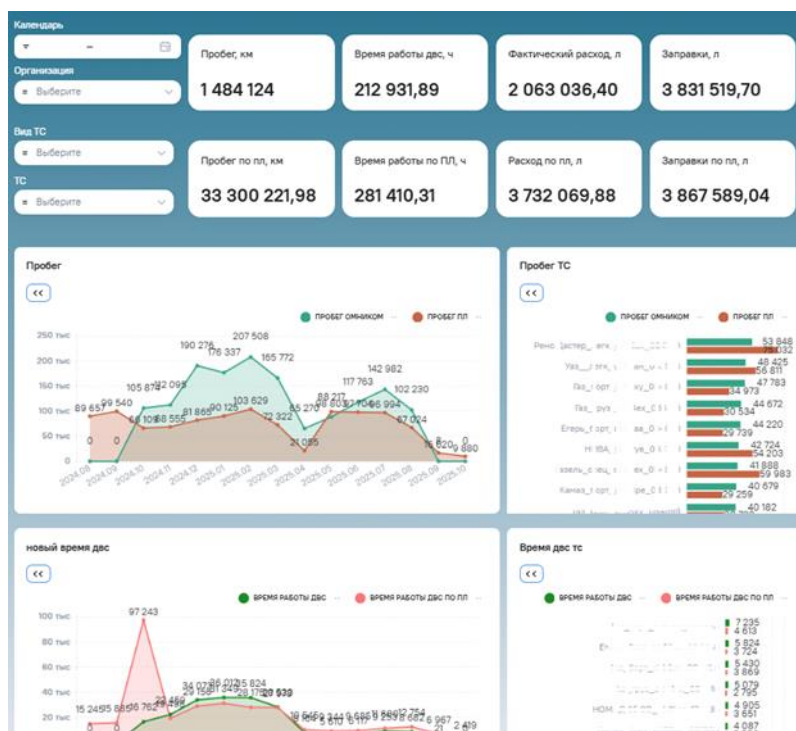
Календарь

Организация

Выберите

Пробег, км
1 484 124

Время работы двс, ч
212 931,89

Фактический расход, л
2 063 036,40

Заправки, л
3 831 519,70

Вид ТС

Выберите

ТС

Выберите

Пробег по пл, км
33 300 221,98

Время работы по ПЛ, ч
281 410,31

Расход по пл, л
3 732 069,88

Заправки по пл, л
3 867 589,04

Пробег

ПРОБЕГ ОМНИКОМ
ПРОБЕГ ПЛ

250 тыс
200 тыс
150 тыс
100 тыс
50 тыс
0

89 657 99 540 105 871 112 095 190 276 176 337 207 508 165 772 117 763 142 982 102 230 81 865 90 125 103 629 72 322 55 270 88 217 86 803 87 706 96 994 67 024 21 085 16 820 9 880 0 0 56 106 68 555

2024.08 2024.09 2024.10 2024.11 2024.12 2025.01 2025.02 2025.03 2025.04 2025.05 2025.06 2025.07 2025.08 2025.09 2025.10

Пробег ТС

ПРОБЕГ ОМНИКОМ
ПРОБЕГ ПЛ

53 848
48 425
56 811
47 783
34 973
44 672
30 534
44 220
29 739
42 724
54 203
41 888
59 983
40 679
29 259
40 182

Рено
Уаз
Газ
Газ
Егерь
Н 18А
Камаз

новый время двс

ВРЕМЯ РАБОТЫ ДВС
ВРЕМЯ РАБОТЫ ДВС ПО ПЛ

100 тыс
80 тыс
60 тыс
40 тыс
20 тыс

97 243
15 245 15 885 16 762 22 458 34 07 35 824 12 754 6 967 2 419 0 0

Время двс тс

ВРЕМЯ РАБОТЫ ДВС
ВРЕМЯ РАБОТЫ ДВС ПО ПЛ

7 235
4 613
5 824
3 724
5 430
3 869
5 079
2 795
4 905
3 651
4 087